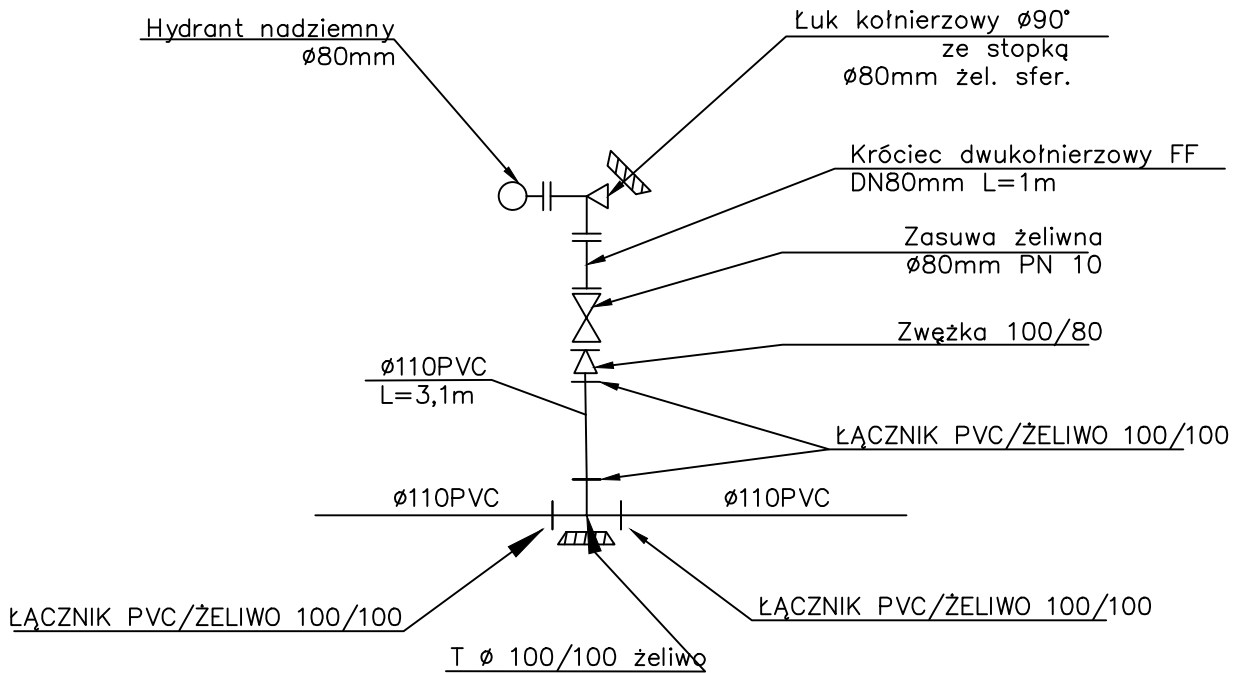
Hydrant nadziemny
ø80mm

Łuk kołnierzowy ø90°
ze stopką
ø80mm żel. sfer.

Króciec dwukołnierzowy FF
DN80mm L=1m

Zasuwa żeliwna
ø80mm PN 10

Zwężka 100/80

ø110PVC
L=3,1m

ŁĄCZNIK PVC/ŻELIWO 100/100

ø110PVC

ø110PVC

ŁĄCZNIK PVC/ŻELIWO 100/100

ŁĄCZNIK PVC/ŻELIWO 100/100

T ø 100/100 żeliwo